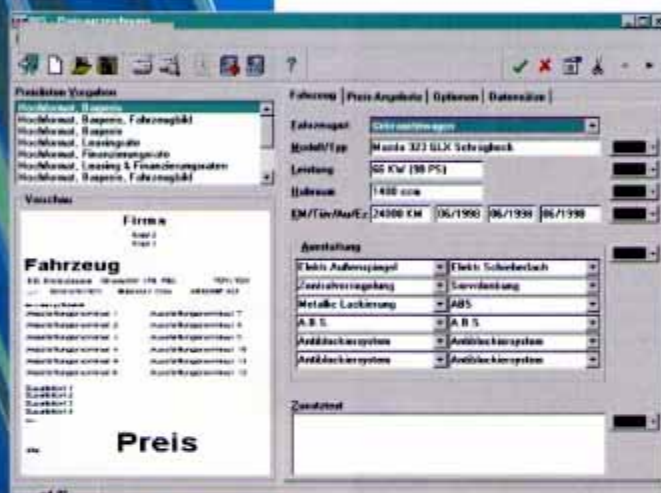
?

Preislisten Vorgaben

Hochformat, Baupreis
Hochformat, Baupreis, Fahrzeugbild
Hochformat, Baupreis
Hochformat, Leasingrate
Hochformat, Finanzierungsrate
Hochformat, Leasing & Finanzierungsraten
Hochformat, Baupreis, Fahrzeugbild

Vorschau

Firma

Fahrzeug

Preis

Fahrzeug | Preis Angebote | Optionen | Datenstamm

Fahrzeugart | Gebrauchtwagen

Modell/Typ | Mazda 323 GLX Schrägheck

Leistung | 66 KW (90 PS)

Hubraum | 1400 ccm

KM/Tüv/Au/Ez | 24000 KM | 06/1998 | 06/1999 | 06/1998

Ausstattung

Elektr. Außenspiegel | Elektr. Schiebedach
Zentralverriegelung | Servolenkung
Metallic Lackierung | ABS
A B S | A B S
Antiblockiersystem | Antiblockiersystem
Antiblockiersystem | Antiblockiersystem

Zusatztext